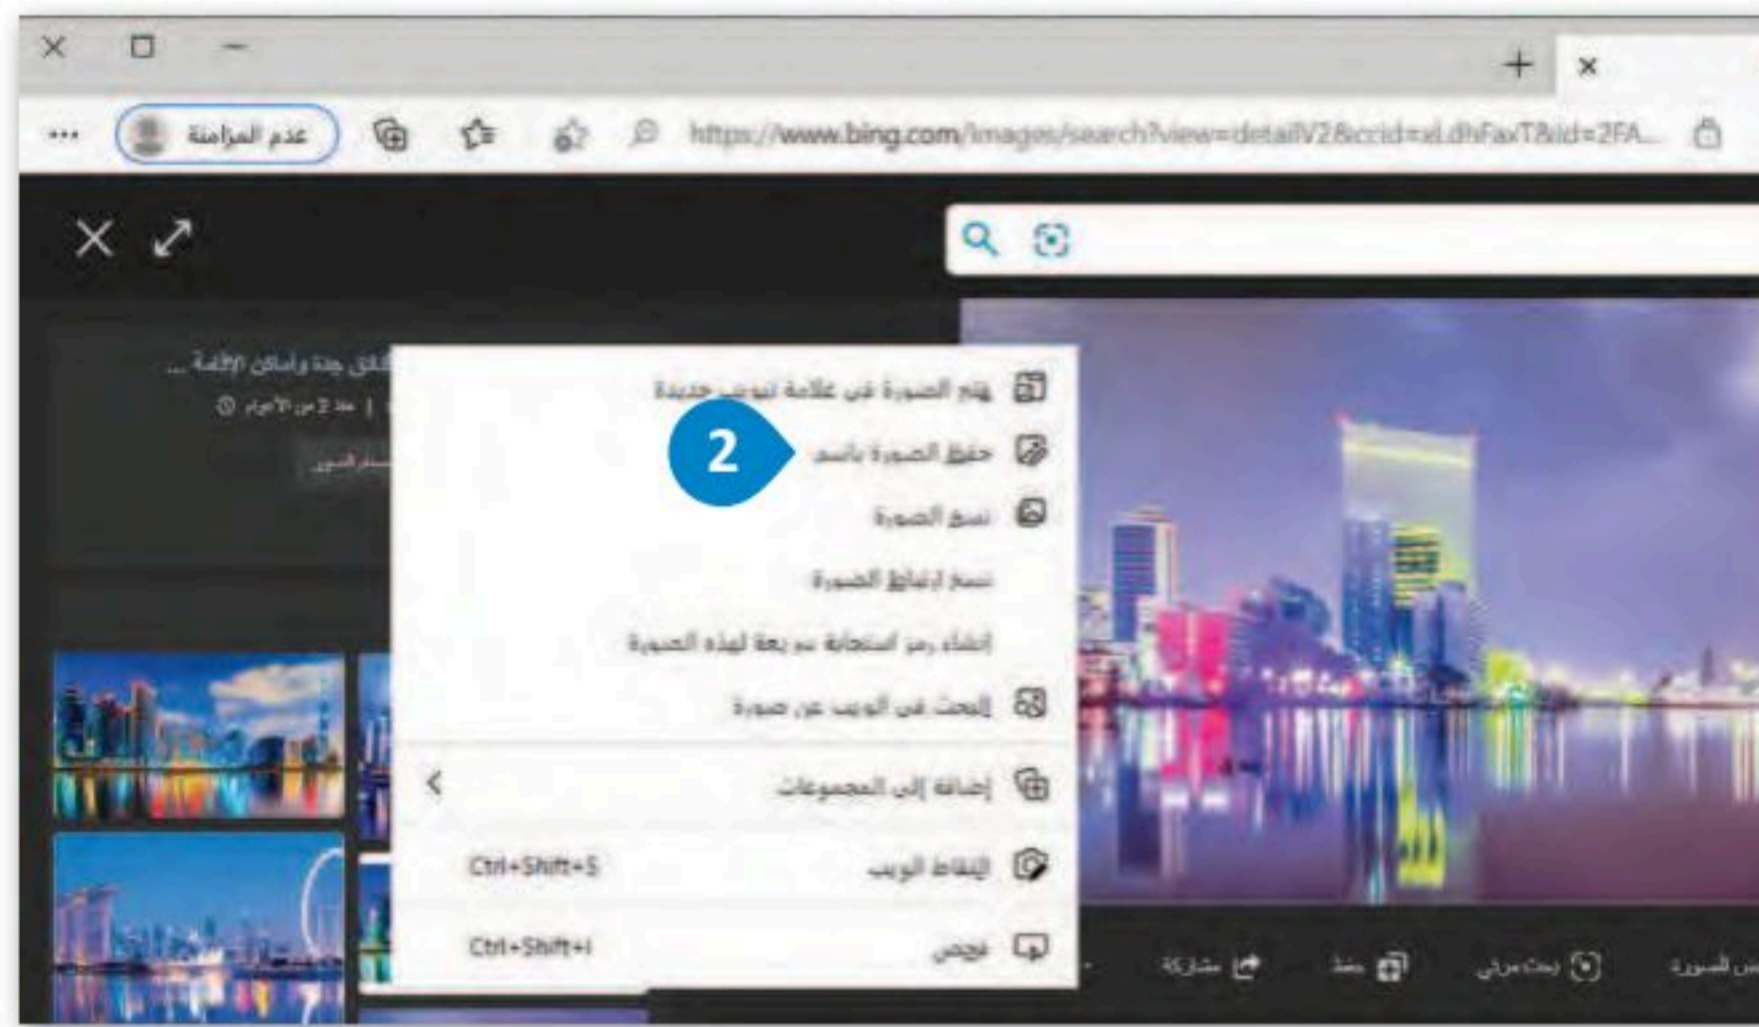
عدم المزامنة

https://www.bing.com/images/search?view=detailV2&ccid=xLdhFaxT&id=2FA...

... أماكن الإقامة

فتح الصورة في علامة تبويب جديدة

2

حفظ الصورة باسم

نسخ الصورة

نسخ ارتباط الصورة

إنشاء رمز استجابة سريعة لهذه الصورة

البحث في الويب عن صورة

إضافة إلى المجموعات

التقاط الويب Ctrl+Shift+S

فحص Ctrl+Shift+I

مشاركة

حفظ

بحث مرئي